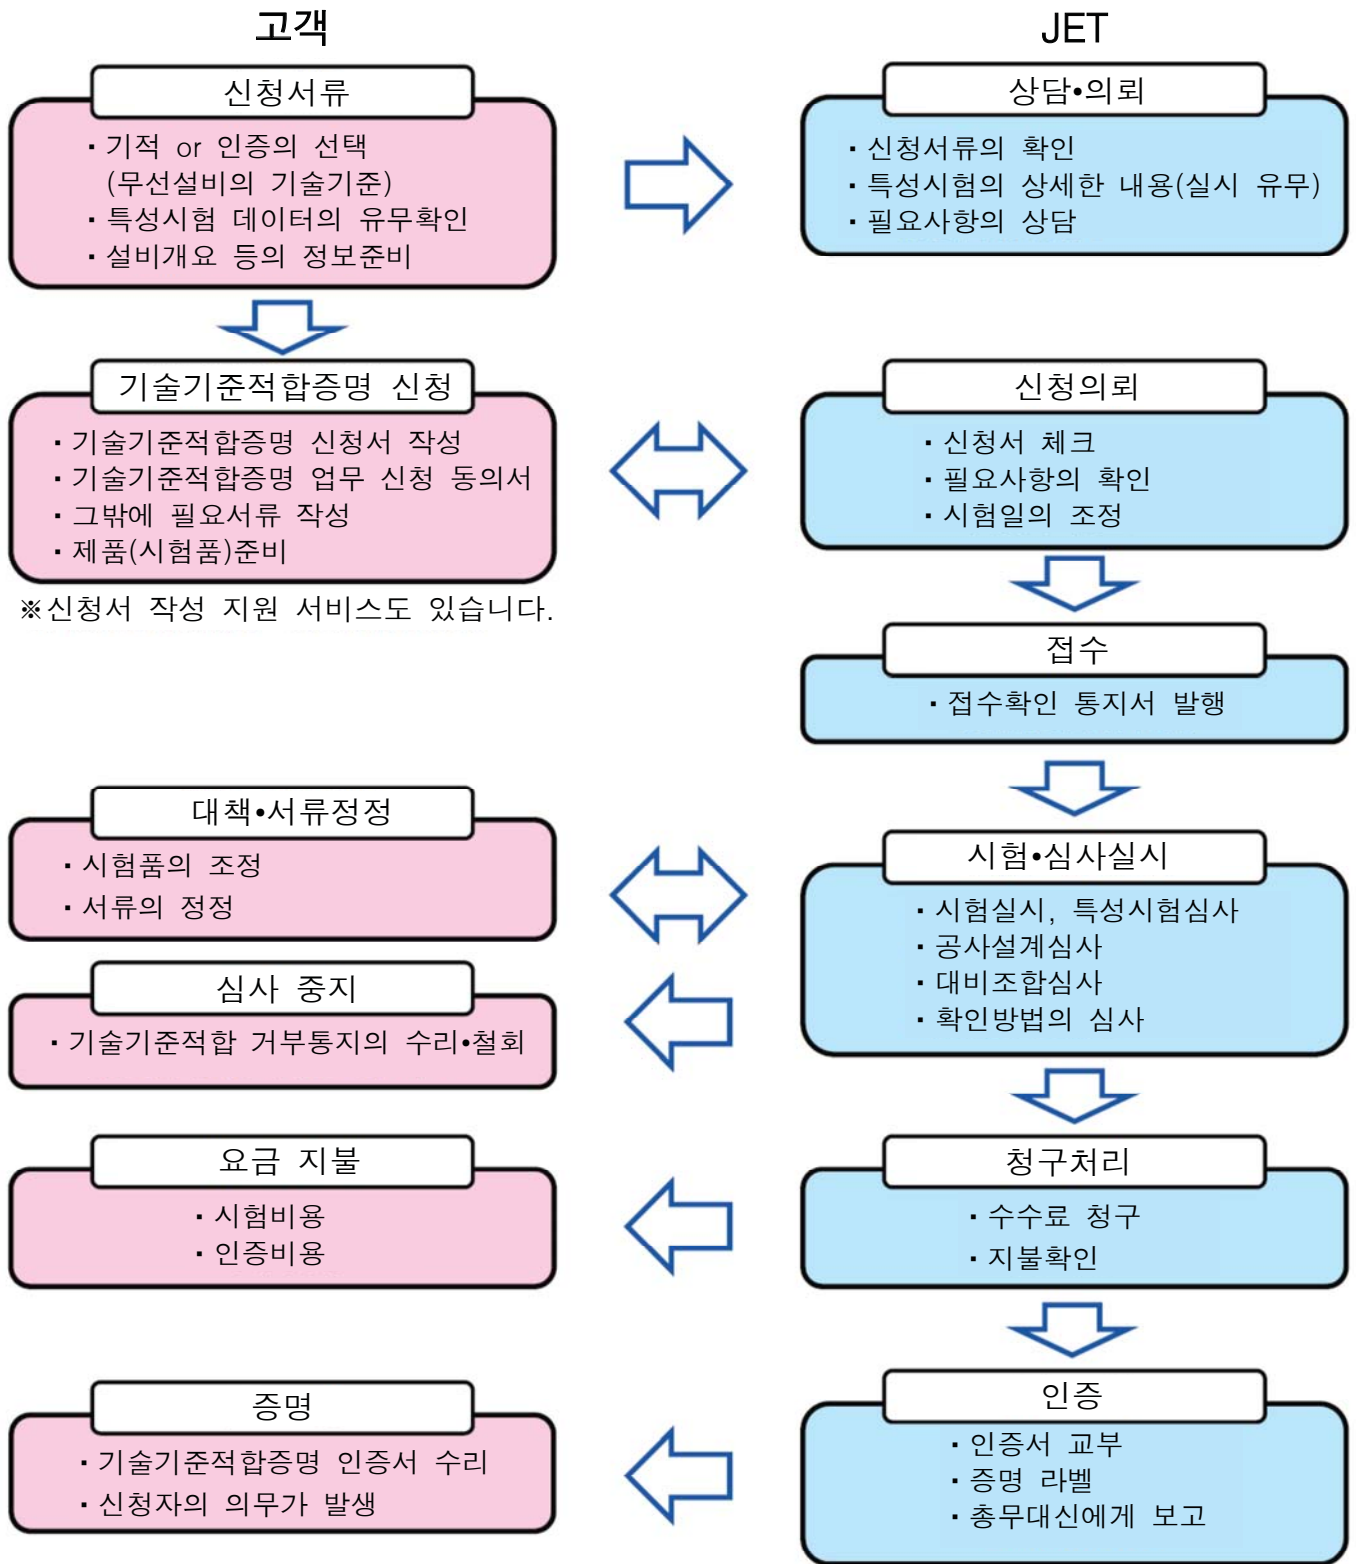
고객

JET

신청서류

・기적 or 인증의 선택 (무선설비의 기술기준)
・특성시험 데이터의 유무확인
・설비개요 등의 정보준비

상담•의뢰

・신청서류의 확인
・특성시험의 상세한 내용(실시 유무)
・필요사항의 상담

기술기준적합증명 신청

・기술기준적합증명 신청서 작성
・기술기준적합증명 업무 신청 동의서
・그밖에 필요서류 작성
・제품(시험품)준비

※신청서 작성 지원 서비스도 있습니다.

신청의뢰

・신청서 체크
・필요사항의 확인
・시험일의 조정

접수

・접수확인 통지서 발행

대책•서류정정

・시험품의 조정
・서류의 정정

시험•심사실시

・시험실시, 특성시험심사
・공사설계심사
・대비조합심사
・확인방법의 심사

심사 중지

・기술기준적합 거부통지의 수리•철회

요금 지불

・시험비용
・인증비용

청구처리

・수수료 청구
・지불확인

증명

・기술기준적합증명 인증서 수리
・신청자의 의무가 발생

인증

・인증서 교부
・증명 라벨
・총무대신에게 보고